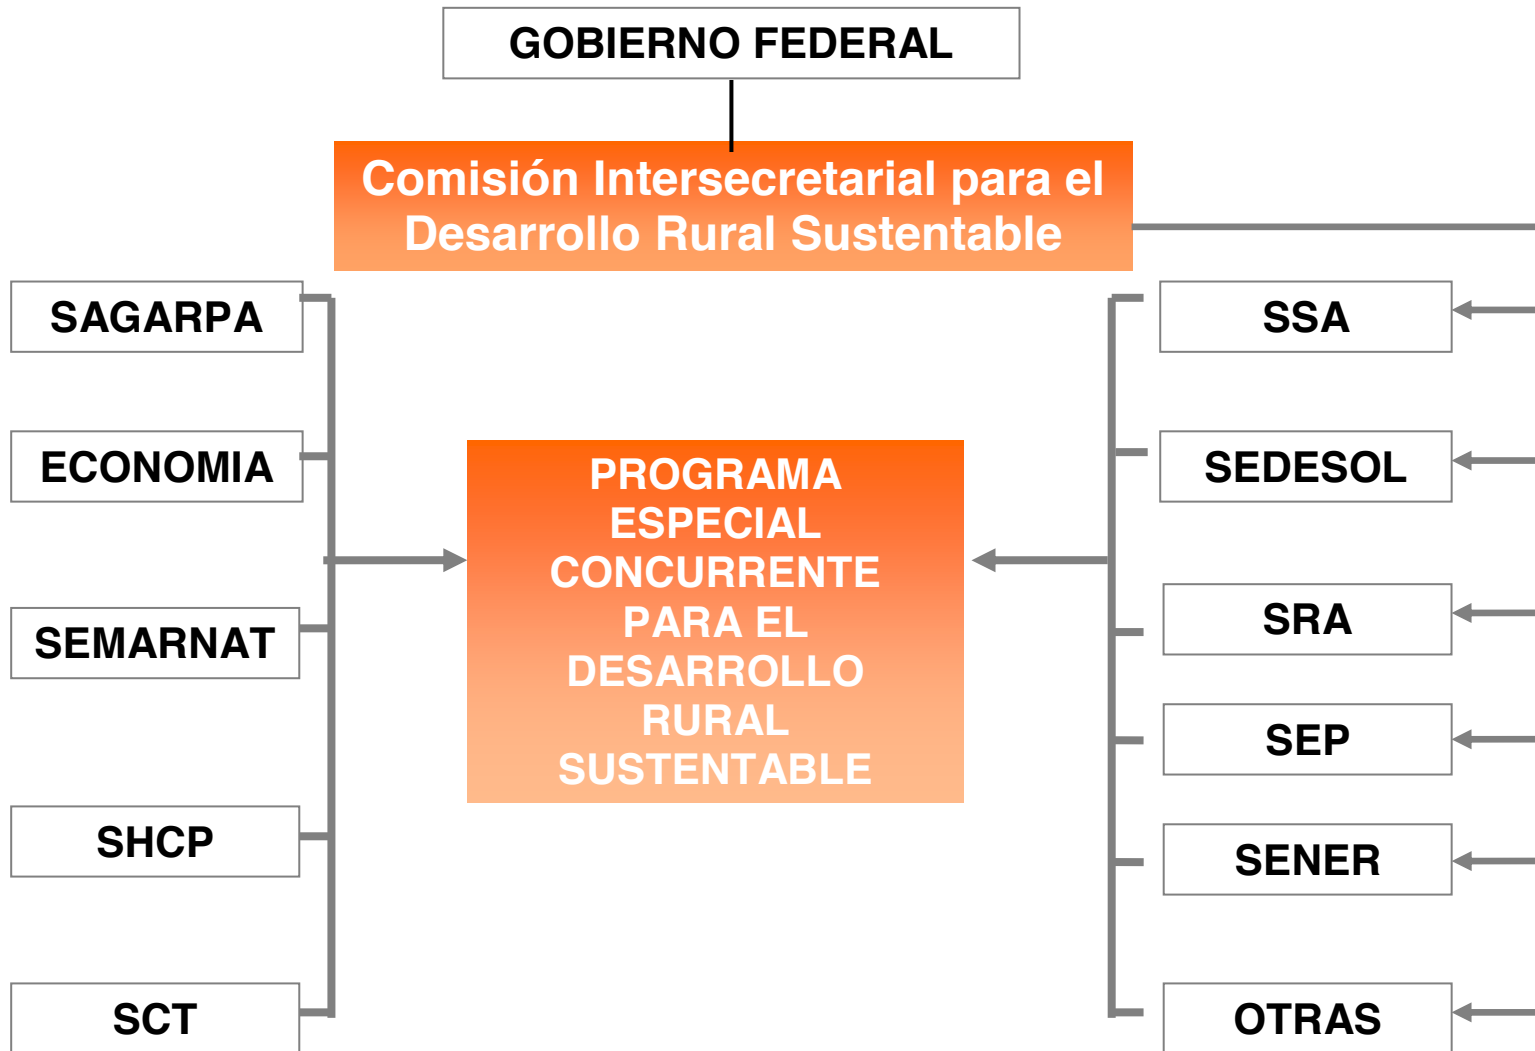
GOBIERNO FEDERAL

Comisión Intersecretarial para el Desarrollo Rural Sustentable

SAGARPA

ECONOMIA

SEMARNAT

SHCP

SCT

PROGRAMA ESPECIAL CONCURRENTE PARA EL DESARROLLO RURAL SUSTENTABLE

SSA

SEDESOL

SRA

SEP

SENER

OTRAS